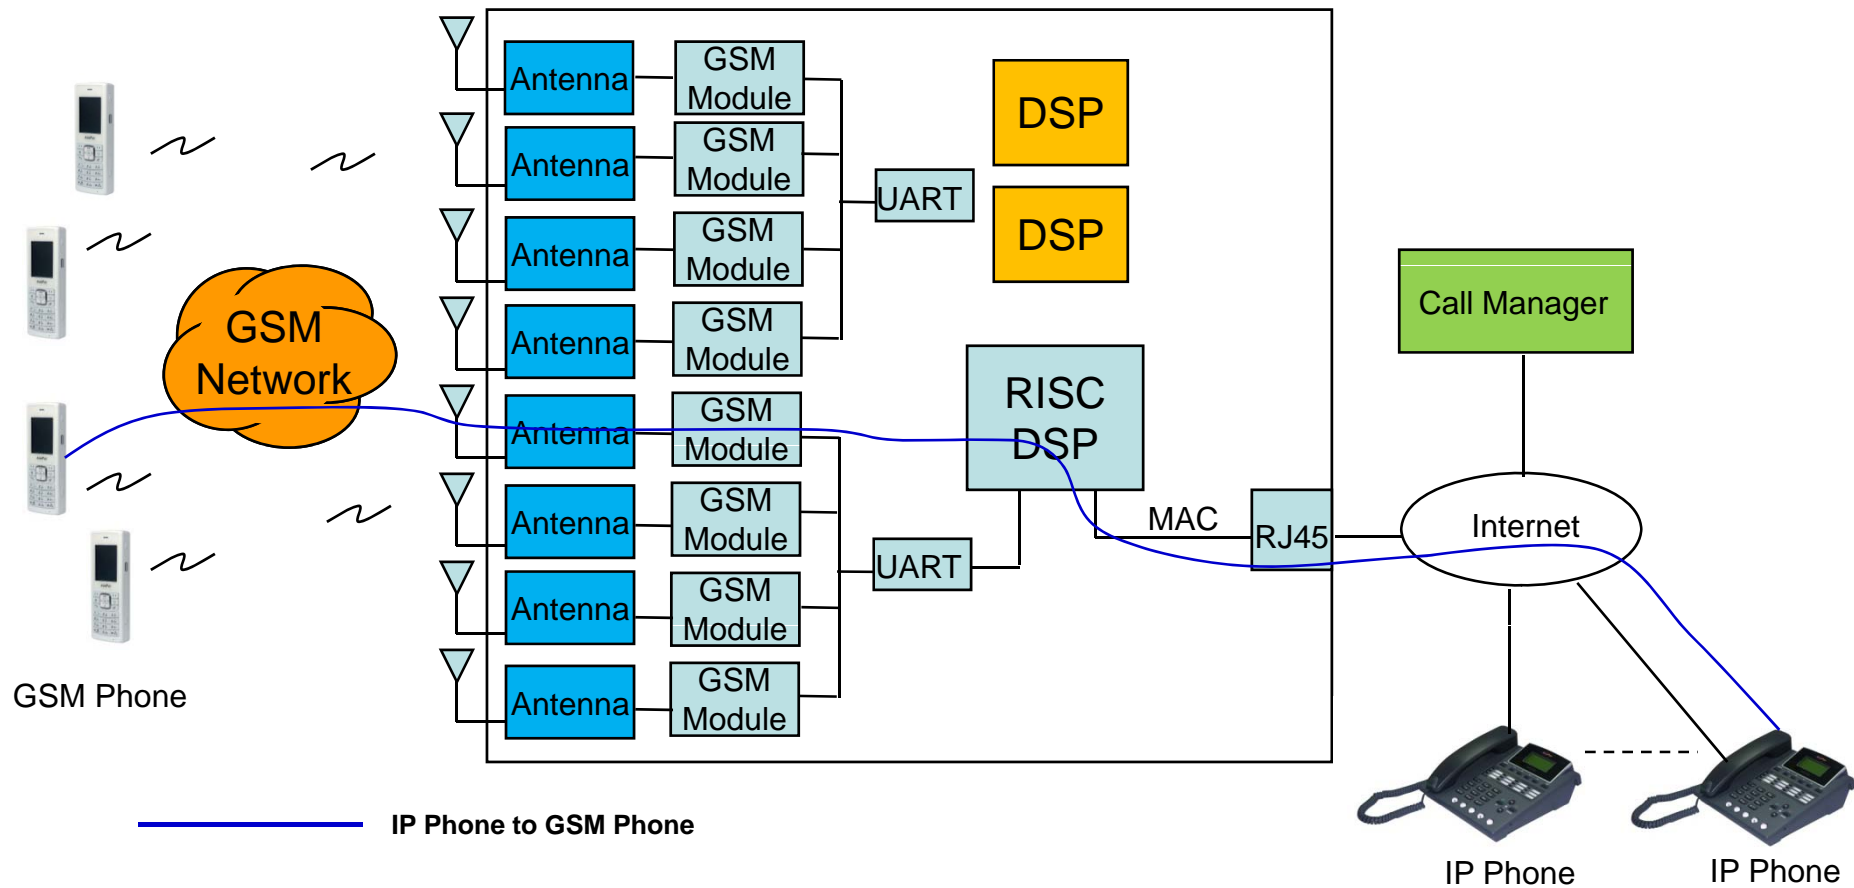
GSM Network

GSM Phone

Antenna
GSM Module
Antenna
GSM Module
Antenna
GSM Module
Antenna
GSM Module
UART
DSP
DSP
Antenna
GSM Module
Antenna
GSM Module
Antenna
GSM Module
Antenna
GSM Module
UART
RISC DSP
MAC
RJ45

Call Manager

Internet

IP Phone
IP Phone

IP Phone to GSM Phone